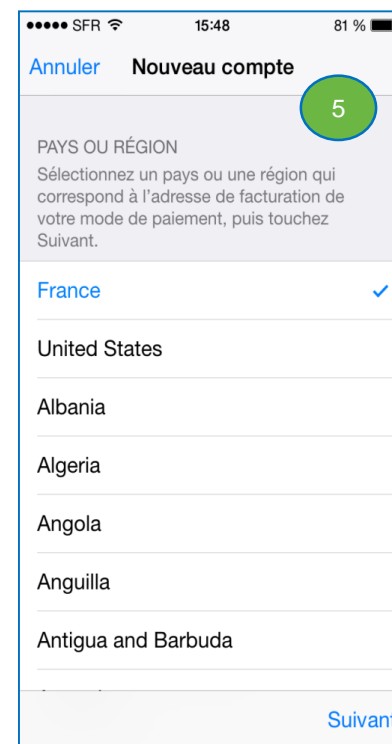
●●●●● SFR 15:48 81 %

Annuler Nouveau compte

5

PAYS OU RÉGION
Sélectionnez un pays ou une région qui correspond à l'adresse de facturation de votre mode de paiement, puis touchez Suivant.

France ✓

United States

Albania

Algeria

Angola

Anguilla

Antigua and Barbuda

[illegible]

Suivant